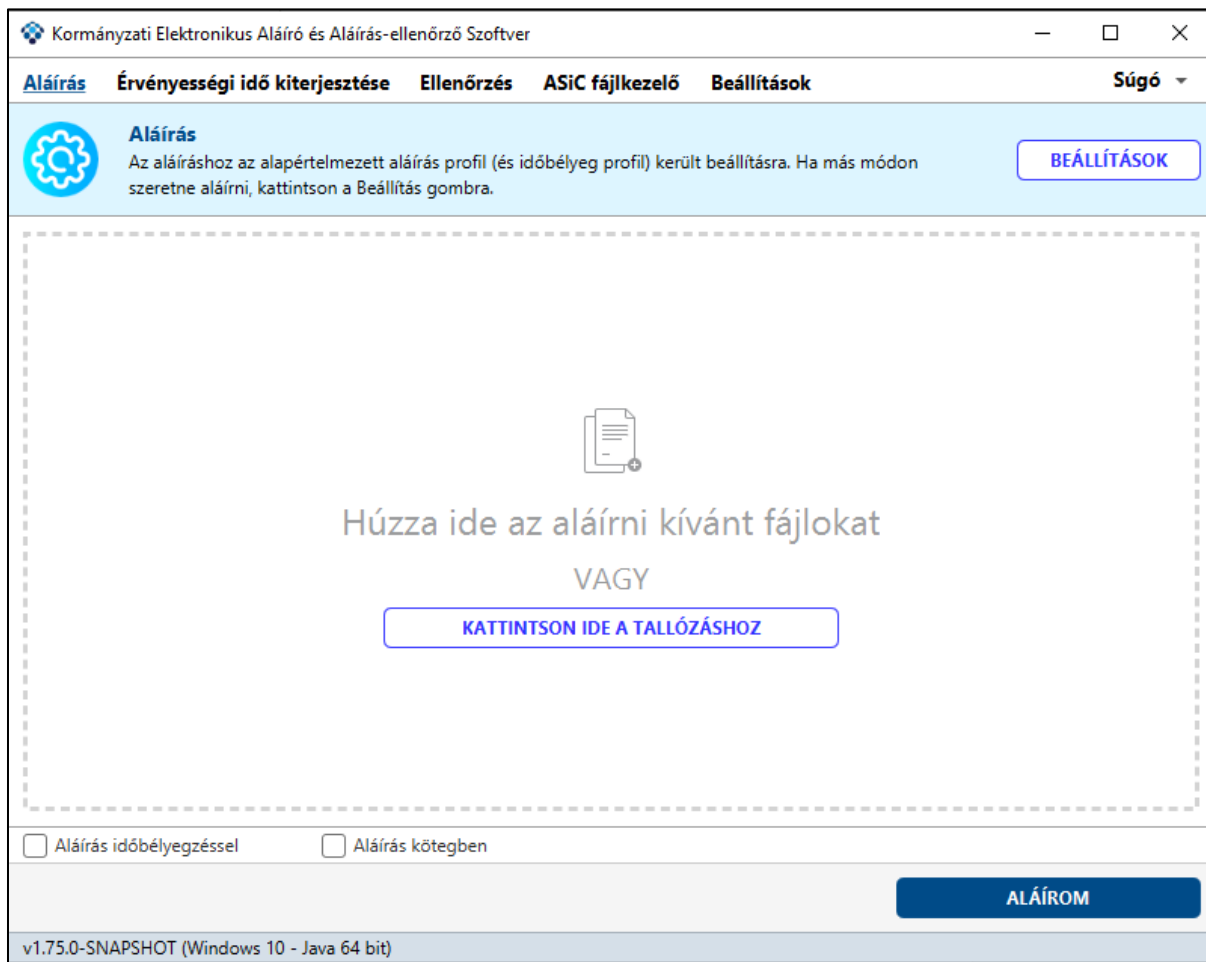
Kormányzati Elektronikus Aláíró és Aláírás-ellenőrző Szoftver

Aláírás Érvényességi idő kiterjesztése Ellenőrzés ASiC fájlkezelő Beállítások Súgó

Aláírás
Az aláíráshoz az alapértelmezett aláírás profil (és időbélyeg profil) került beállításra. Ha más módon szeretne aláírni, kattintson a Beállítás gombra.

BEÁLLÍTÁSOK

Húzza ide az aláírni kívánt fájlokat

VAGY

KATTINTSON IDE A TALLÓZÁSHOZ

Aláírás időbélyegzéssel
Aláírás kötegben

ALÁÍROM

v1.75.0-SNAPSHOT (Windows 10 - Java 64 bit)